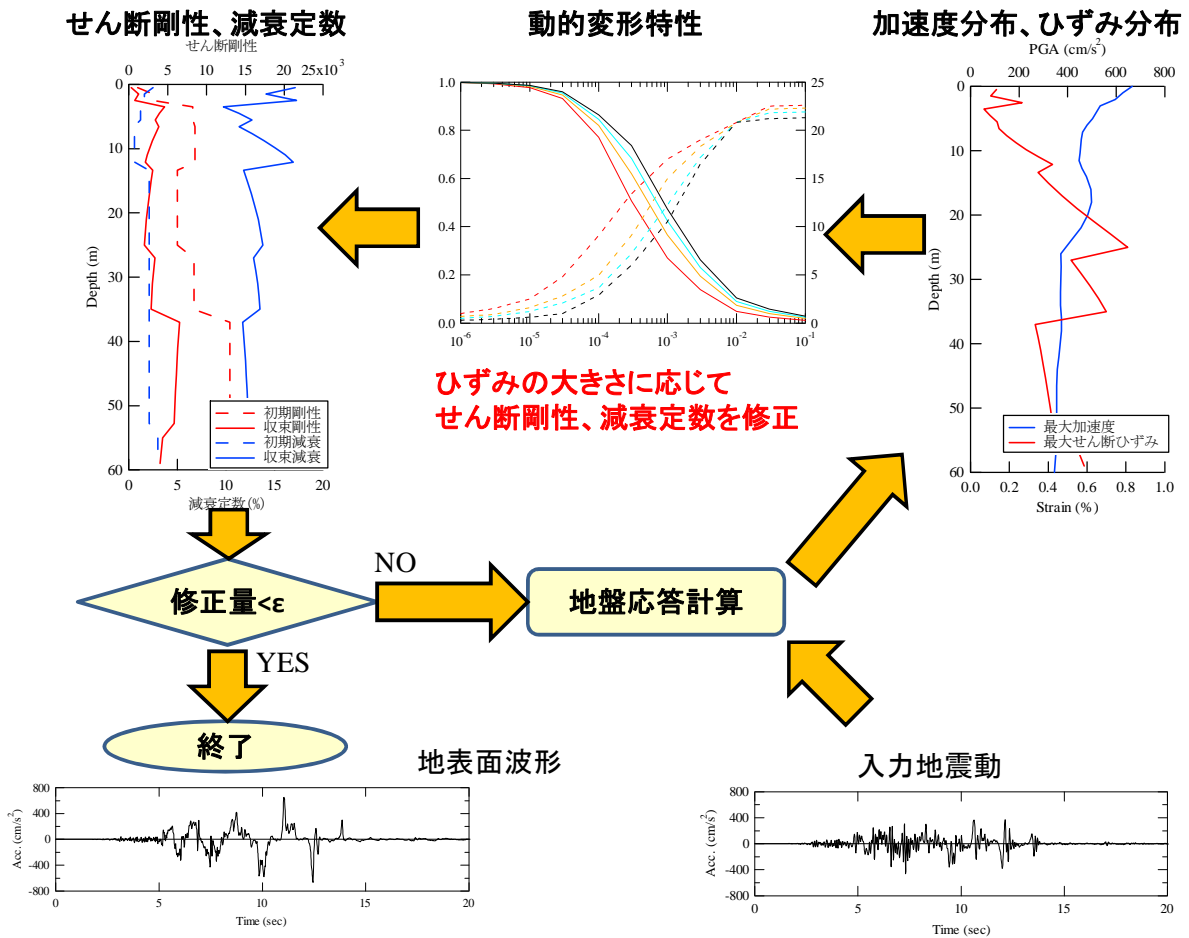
せん断剛性、減衰定数

せん断剛性

0 5 10 15 20 25x10$^3$

0
10
20
30
40
50
60

Depth (m)

初期剛性
収束剛性
初期減衰
収束減衰

0 5 10 15 20

減衰定数(%)

動的変形特性

1.0
0.8
0.6
0.4
0.2
0.0

25
20
15
10
5
0

$10^{-6}$ $10^{-5}$ $10^{-4}$ $10^{-3}$ $10^{-2}$ $10^{-1}$

ひずみの大きさに応じて
せん断剛性、減衰定数を修正

加速度分布、ひずみ分布

PGA (cm/s$^2$)

0 200 400 600 800

0
10
20
30
40
50
60

Depth (m)

最大加速度
最大せん断ひずみ

0.0 0.2 0.4 0.6 0.8 1.0

Strain (%)

修正量<ε

NO

地盤応答計算

YES

終了

地表面波形

800
400
0
-400
-800

Acc. (cm/s$^2$)

0 5 10 15 20

Time (sec)

入力地震動

800
400
0
-400
-800

Acc. (cm/s$^2$)

0 5 10 15 20

Time (sec)